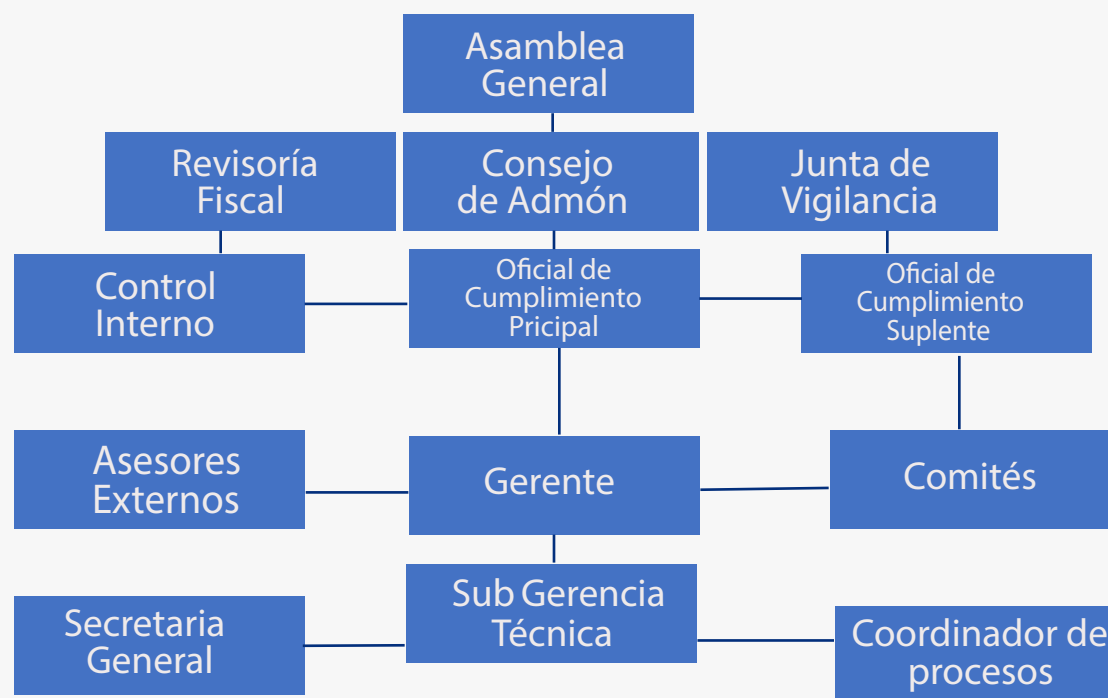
Asamblea General

Revisoría Fiscal

Consejo de Admón

Junta de Vigilancia

Control Interno

Oficial de Cumplimiento Pricipal

Oficial de Cumplimiento Suplente

Asesores Externos

Gerente

Comités

Sub Gerencia Técnica

Secretaria General

Coordinador de procesos